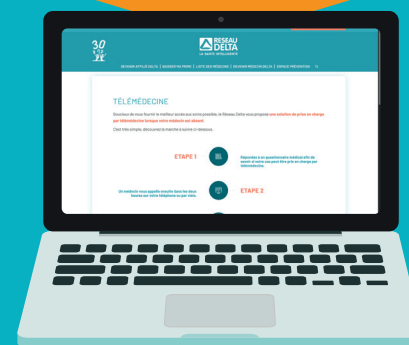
30

RESEAU DELTA
LA SANTÉ INTELLIGENTE

TÉLÉMÉDECINE

Soucieux de vous fournir le meilleur accès aux soins possible, le Réseau Delta vous propose une solution de prise en charge par télémédecine lorsque votre médecin est absent.

C'est très simple, découvrez la marche à suivre ci-dessous.

ETAPE 1

Répondez à un questionnaire médical afin de savoir si votre cas peut être pris en charge par télémédecine.

Un médecin vous appelle ensuite dans les deux heures sur votre téléphone ou par visio.

ETAPE 2